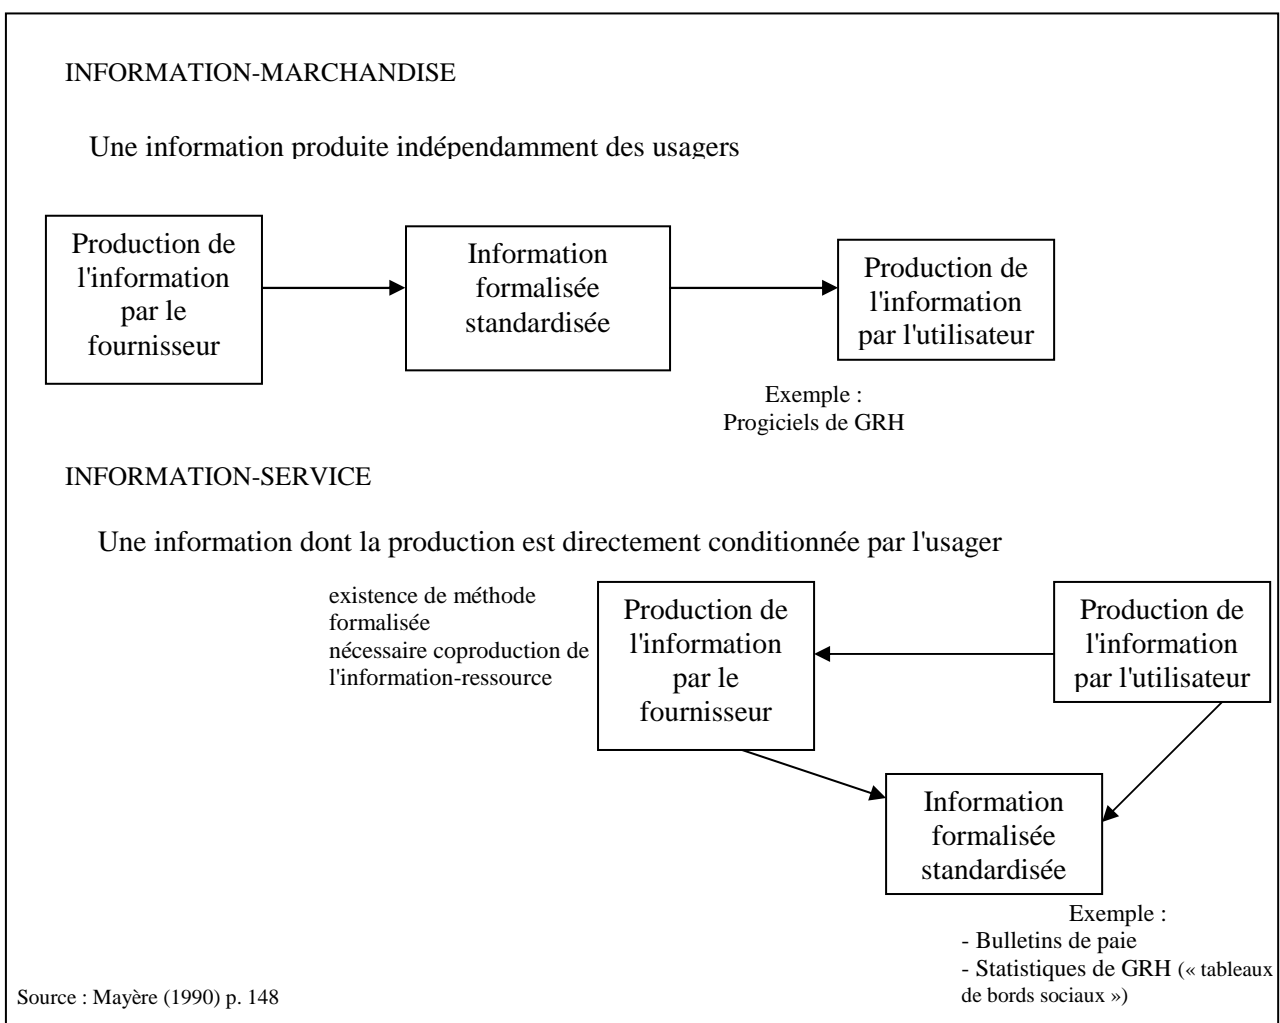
INFORMATION-MARCHANDISE

Une information produite indépendamment des usagers

Production de l'information par le fournisseur

Information formalisée standardisée

Production de l'information par l'utilisateur

Exemple :
Progiciels de GRH

INFORMATION-SERVICE

Une information dont la production est directement conditionnée par l'usager

existence de méthode formalisée
nécessaire coproduction de l'information-ressource

Production de l'information par le fournisseur

Production de l'information par l'utilisateur

Information formalisée standardisée

Exemple :
- Bulletins de paie
- Statistiques de GRH (« tableaux de bords sociaux »)

Source : Mayère (1990) p. 148